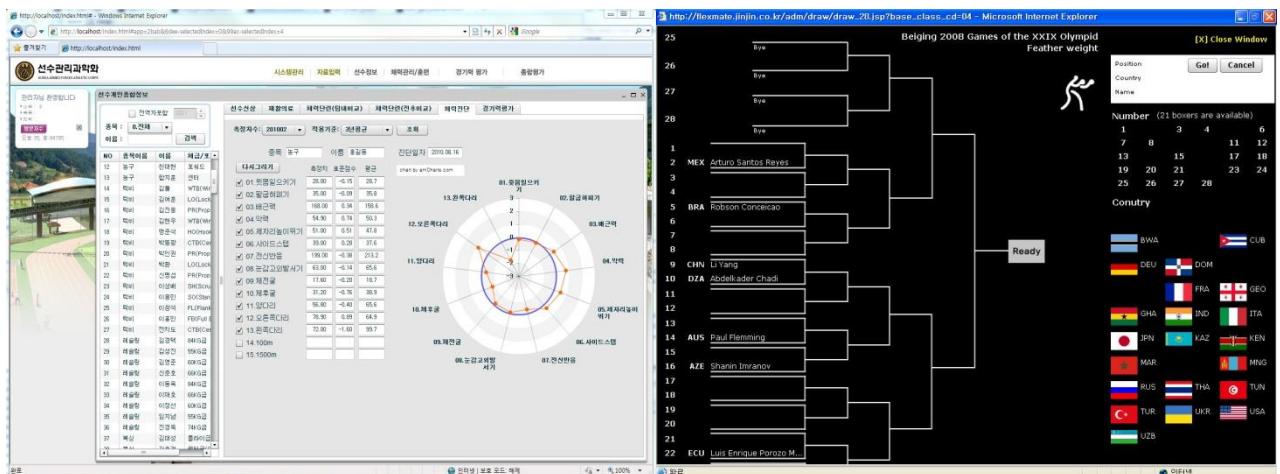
http://localhost/index.html# - Windows Internet Explorer

http://localhost/index.html#app=2bab&dee-selectedIndex=0&99ac-selectedIndex=4

Google

즐겨찾기 http://localhost/index.html

선수관리과학화

시스템관리 | 자료입력 | 선수정보 | 체력관리/훈련 | 경기력 평가 | 종합평가

관리자님 환영합니다

선수체력종합정보

전체보기

종목: 6.전체

이름:

검색

| NO | 종목이름 | 이름 | 체급/포 |
|---|---|---|---|
| 12 | 농구 | 천재현 | 포워드 |
| 13 | 농구 | 함지훈 | 센터 |
| 14 | 럭비 | 김철 | WTB(Wi |
| 15 | 럭비 | 김여호 | LO(Lock |
| 16 | 럭비 | 김진용 | PR(Prop |
| 17 | 럭비 | 김한우 | WTB(Wi |
| 18 | 럭비 | 명준석 | HO(Hook |
| 19 | 럭비 | 박동렬 | CTB(Cen |
| 20 | 럭비 | 박민원 | PR(Prop |
| 21 | 럭비 | 박환 | LO(Lock |
| 22 | 럭비 | 신동섭 | PR(Prop |
| 23 | 럭비 | 이성배 | SH(Scru |
| 24 | 럭비 | 이용민 | SO(Stan |
| 25 | 럭비 | 이성석 | FL(Flank |
| 26 | 럭비 | 이용진 | FB(Full B |
| 27 | 럭비 | 전처도 | CTB(Cen |
| 28 | 레슬링 | 김영덕 | 84KG급 |
| 29 | 레슬링 | 김성진 | 55KG급 |
| 30 | 레슬링 | 김영준 | 60KG급 |
| 31 | 레슬링 | 신호호 | 66KG급 |
| 32 | 레슬링 | 이동욱 | 84KG급 |
| 33 | 레슬링 | 이재호 | 66KG급 |
| 34 | 레슬링 | 이정선 | 60KG급 |
| 35 | 레슬링 | 임지남 | 55KG급 |
| 36 | 레슬링 | 전경목 | 74KG급 |
| 37 | 복싱 | 김태성 | 플라이급 |

선수신상 | 체형의료 | 체력단련(항목비교) | 체력단련(전후비교) | 체력진단 | 경기력평가

측정차수: 201002 | 적용기준: 3년평균 | 조회

종목 농구 | 이름 8길동 | 진단일자 2010.08.16

다시그리기 | 측정치 | 표준점수 | 평균

| | 측정치 | 표준점수 | 평균 |
|---|---|---|---|
| 01.윗몸일으키기 | 28.00 | -0.15 | 28.7 |
| 02.팔굽혀펴기 | 35.00 | -0.09 | 35.8 |
| 03.배근력 | 168.00 | 0.34 | 158.6 |
| 04.악력 | 54.90 | 0.74 | 50.3 |
| 05.제자리높이뛰기 | 51.00 | 0.51 | 47.8 |
| 06.사이드스텝 | 39.00 | 0.28 | 37.6 |
| 07.전신반응 | 199.00 | -0.38 | 213.2 |
| 08.눈감고외발서기 | 63.00 | -0.14 | 65.6 |
| 09.체전굴 | 17.60 | -0.20 | 18.7 |
| 10.체후굴 | 31.20 | -0.76 | 38.9 |
| 11.앞다리 | 56.60 | -0.40 | 65.6 |
| 12.오른쪽다리 | 76.90 | 0.89 | 64.9 |
| 13.왼쪽다리 | 72.00 | -1.60 | 99.7 |
| 14.100m | | | |
| 15.1500m | | | |

chart by amCharts.com

01.윗몸일으키기
02.팔굽혀펴기
03.배근력
04.악력
05.제자리높이뛰기
06.사이드스텝
07.전신반응
08.눈감고외발서기
09.체전굴
10.체후굴
11.앞다리
12.오른쪽다리
13.왼쪽다리

완료 | 인터넷 | 보호 모드: 해제 | 100%

http://flexmate.jinjin.co.kr/adm/draw/draw_28.jsp?base_class_cd=04 - Microsoft Internet Explorer

Beiging 2008 Games of the XXIX Olympid
Feather weight

[X] Close Window

Position
Country
Name
Go! | Cancel

25 Bye
26 Bye
27 Bye
28 Bye
1
2 MEX Arturo Santos Reyes
3
4
5 BRA Robson Conceicao
6
7
8
9 CHN Li Yang
10 DZA Abdelkader Chadi
11
12
13
14 AUS Paul Flemming
15
16 AZE Shanin Imranov
17
18
19
20
21
22 ECU Luis Enrique Porozo M...

Ready

Number (21 boxers are available)
1 3 4 6
7 8 11 12
13 15 17 18
19 20 21 23 24
25 26 27 28

Conutry

BWA CUB
DEU DOM
FRA GEO
GHA IND ITA
JPN KAZ KEN
MAR MNG
RUS THA TUN
TUR UKR USA
UZB

완료 | 인터넷